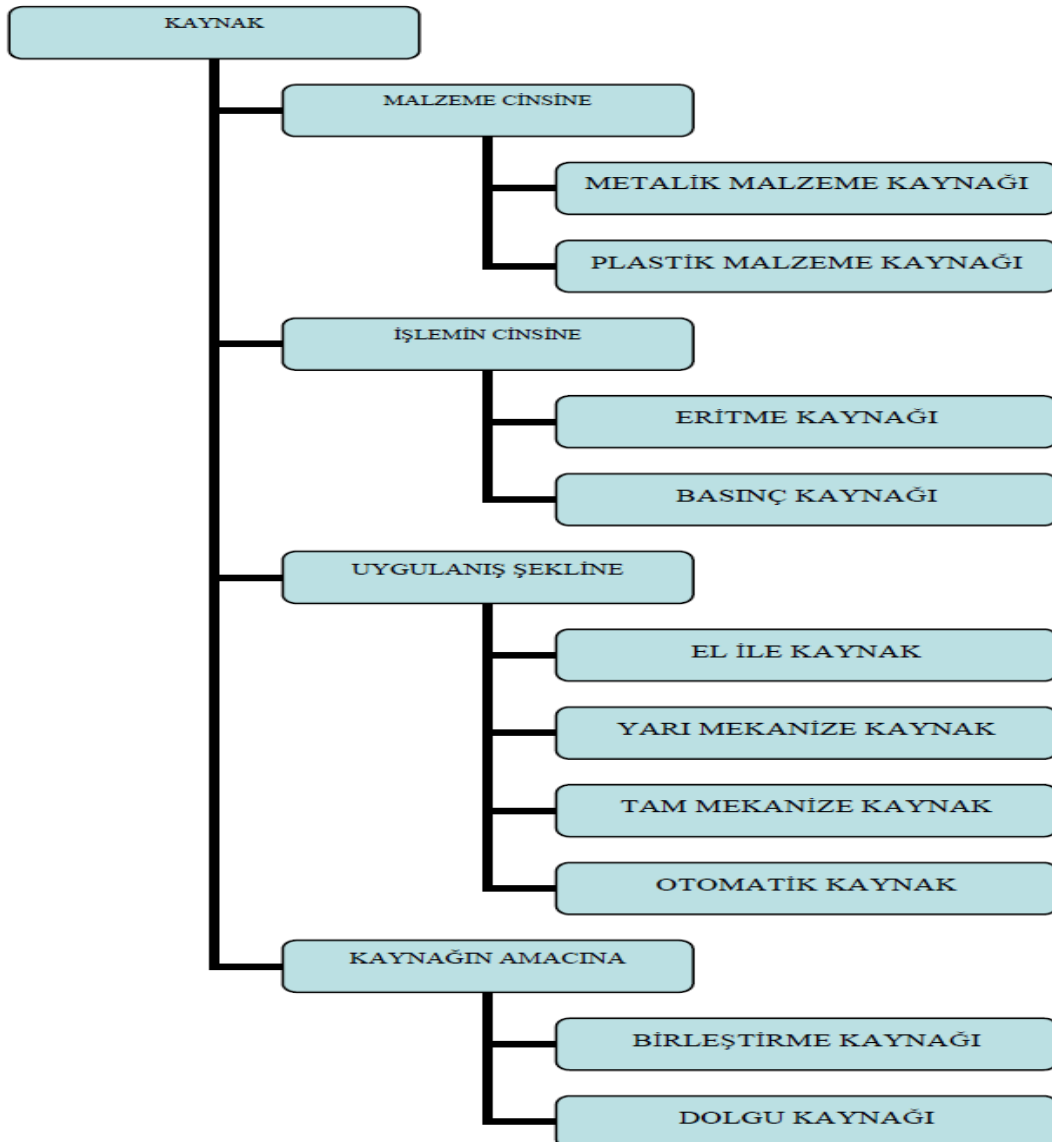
KAYNAK

MALZEME CİNSİNE

METALİK MALZEME KAYNAĞI

PLASTİK MALZEME KAYNAĞI

İŞLEMİN CİNSİNE

ERİTME KAYNAĞI

BASINÇ KAYNAĞI

UYGULANIŞ ŞEKLİNE

EL İLE KAYNAK

YARI MEKANİZE KAYNAK

TAM MEKANİZE KAYNAK

OTOMATİK KAYNAK

KAYNAĞIN AMACINA

BİRLEŞTİRME KAYNAĞI

DOLGU KAYNAĞI